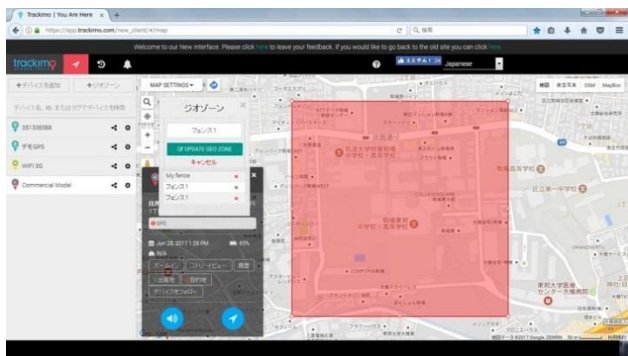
Trackimo | You Are Here ×

https://app.trackimo.com/new_client/#/map

検索

Welcome to our New interface. Please click here to leave your feedback. If you would like to go back to the old site you can click here

trackimo

Japanese

+デバイスを追加

+ジオゾーン

デバイス名、ID、またはタグでデバイスを検索

381338588

デモGPS

WIFI 3G

Commercial Model

MAP SETTINGS

ジオゾーン

フェンス1

UPDATE GEO ZONE

キャンセル

My fence

フェンス1

フェンス1

GPS

Jun 28, 2017 1:28 PM

85%

N/A

ズームイン

ストリートビュー

履歴

出発地

目的地

デバイスセッター

地図

航空写真

OSM

MapBox

区立第一中学校

東邦大学医療センター大橋病院

Google

地図データ ©2017 Google, ZENRIN